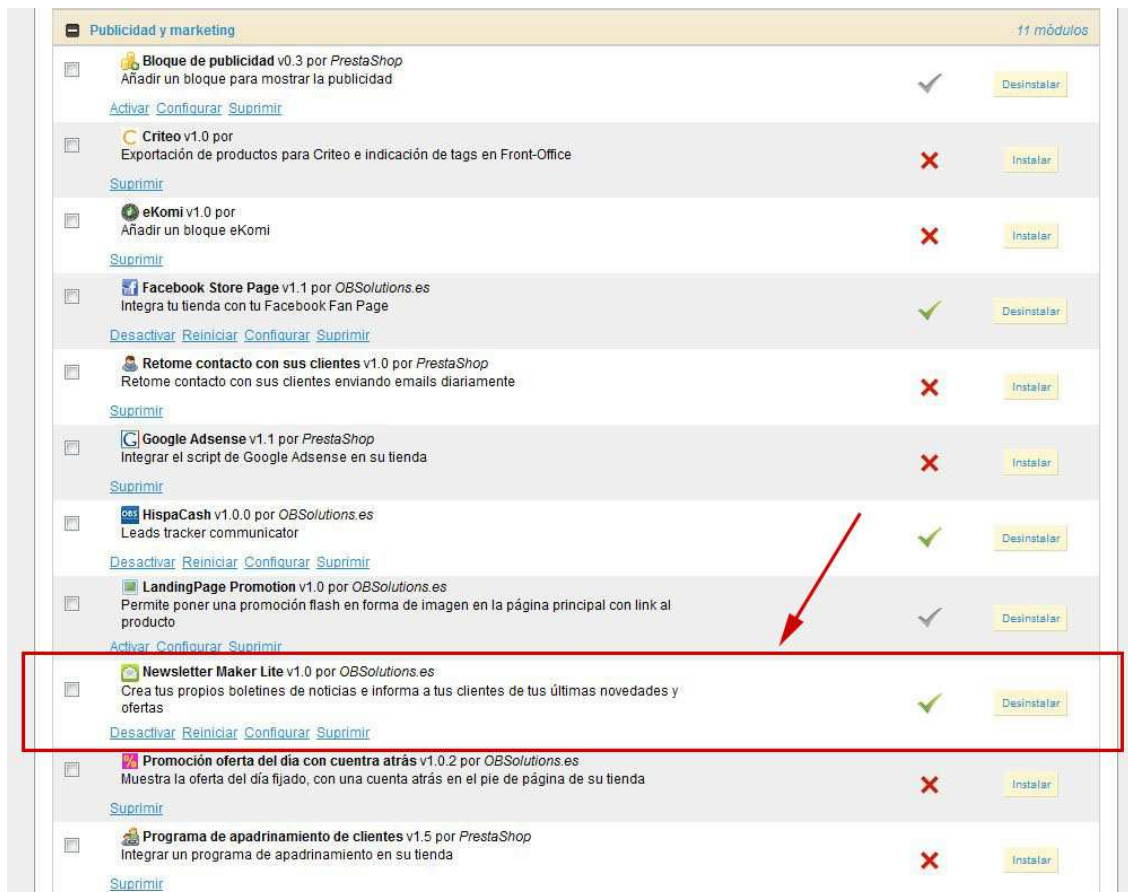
Publicidad y marketing

11 módulos

Bloque de publicidad v0.3 por PrestaShop
Añadir un bloque para mostrar la publicidad
Activar Configurar Suprimir
Desinstalar

Criteo v1.0 por
Exportación de productos para Criteo e indicación de tags en Front-Office
Suprimir
Instalar

eKomi v1.0 por
Añadir un bloque eKomi
Suprimir
Instalar

Facebook Store Page v1.1 por OBSolutions.es
Integra tu tienda con tu Facebook Fan Page
Desactivar Reiniciar Configurar Suprimir
Desinstalar

Retome contacto con sus clientes v1.0 por PrestaShop
Retome contacto con sus clientes enviando emails diariamente
Suprimir
Instalar

Google Adsense v1.1 por PrestaShop
Integrar el script de Google Adsense en su tienda
Suprimir
Instalar

HispaCash v1.0.0 por OBSolutions.es
Leads tracker communicator
Desactivar Reiniciar Configurar Suprimir
Desinstalar

LandingPage Promotion v1.0 por OBSolutions.es
Permite poner una promoción flash en forma de imagen en la página principal con link al producto
Activar Configurar Suprimir
Desinstalar

Newsletter Maker Lite v1.0 por OBSolutions.es
Crea tus propios boletines de noticias e informa a tus clientes de tus últimas novedades y ofertas
Desactivar Reiniciar Configurar Suprimir
Desinstalar

Promoción oferta del día con cuentra atrás v1.0.2 por OBSolutions.es
Muestra la oferta del día fijado, con una cuenta atrás en el pie de página de su tienda
Suprimir
Instalar

Programa de apadrinamiento de clientes v1.5 por PrestaShop
Integrar un programa de apadrinamiento en su tienda
Suprimir
Instalar